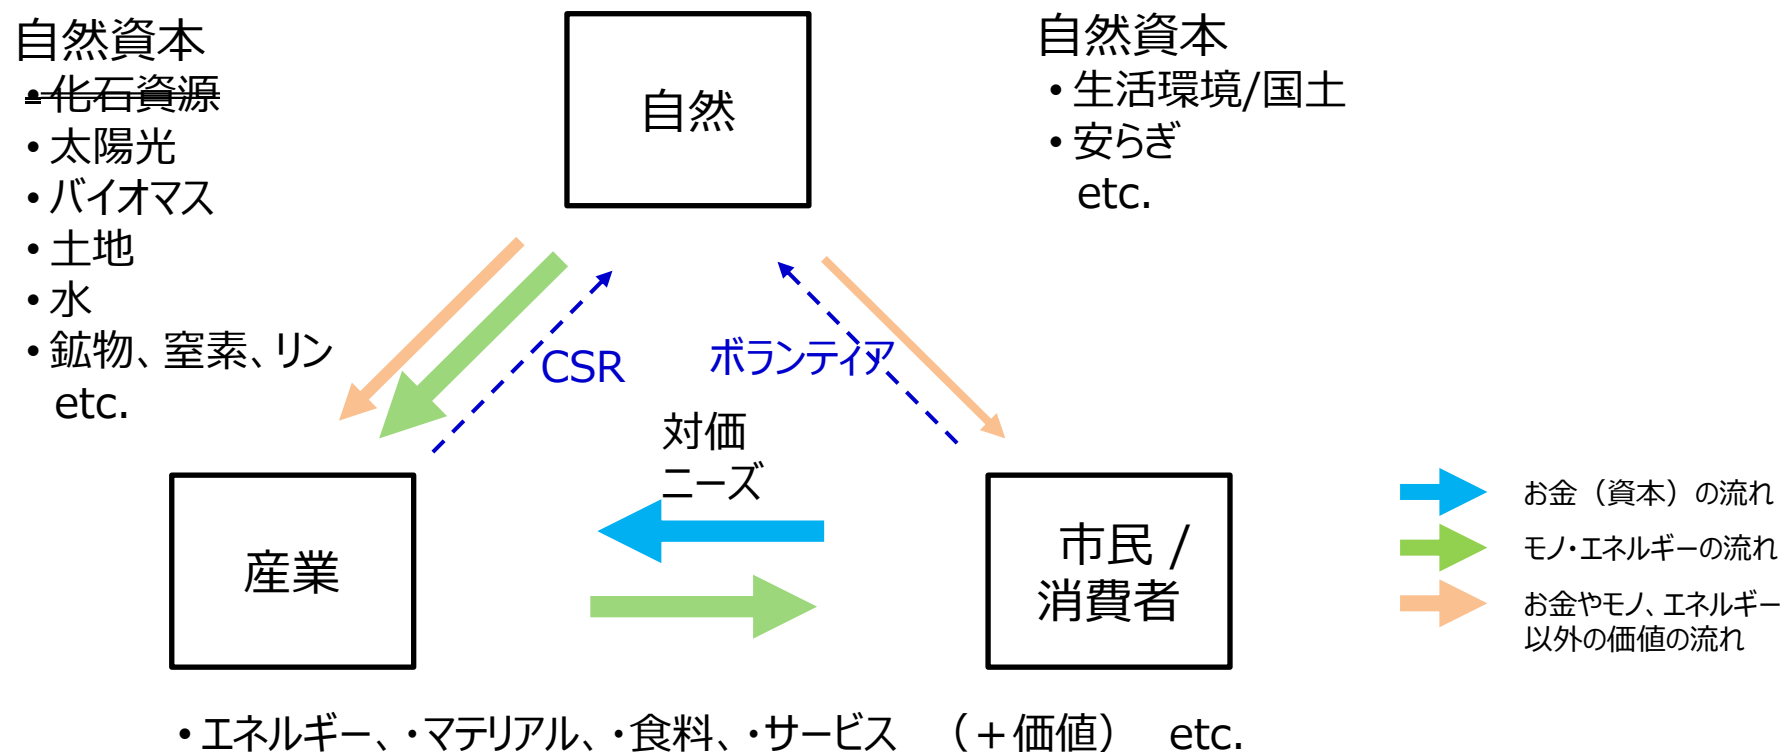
自然資本
•化石資源
•太陽光
•バイオマス
•土地
•水
•鉱物、窒素、リン
etc.

自然

自然資本
•生活環境/国土
•安らぎ
etc.

CSR

ボランティア

対価
ニーズ

産業

市民 / 消費者

お金（資本）の流れ
モノ・エネルギーの流れ
お金やモノ、エネルギー以外の価値の流れ

•エネルギー、•マテリアル、•食料、•サービス　（＋価値）　etc.